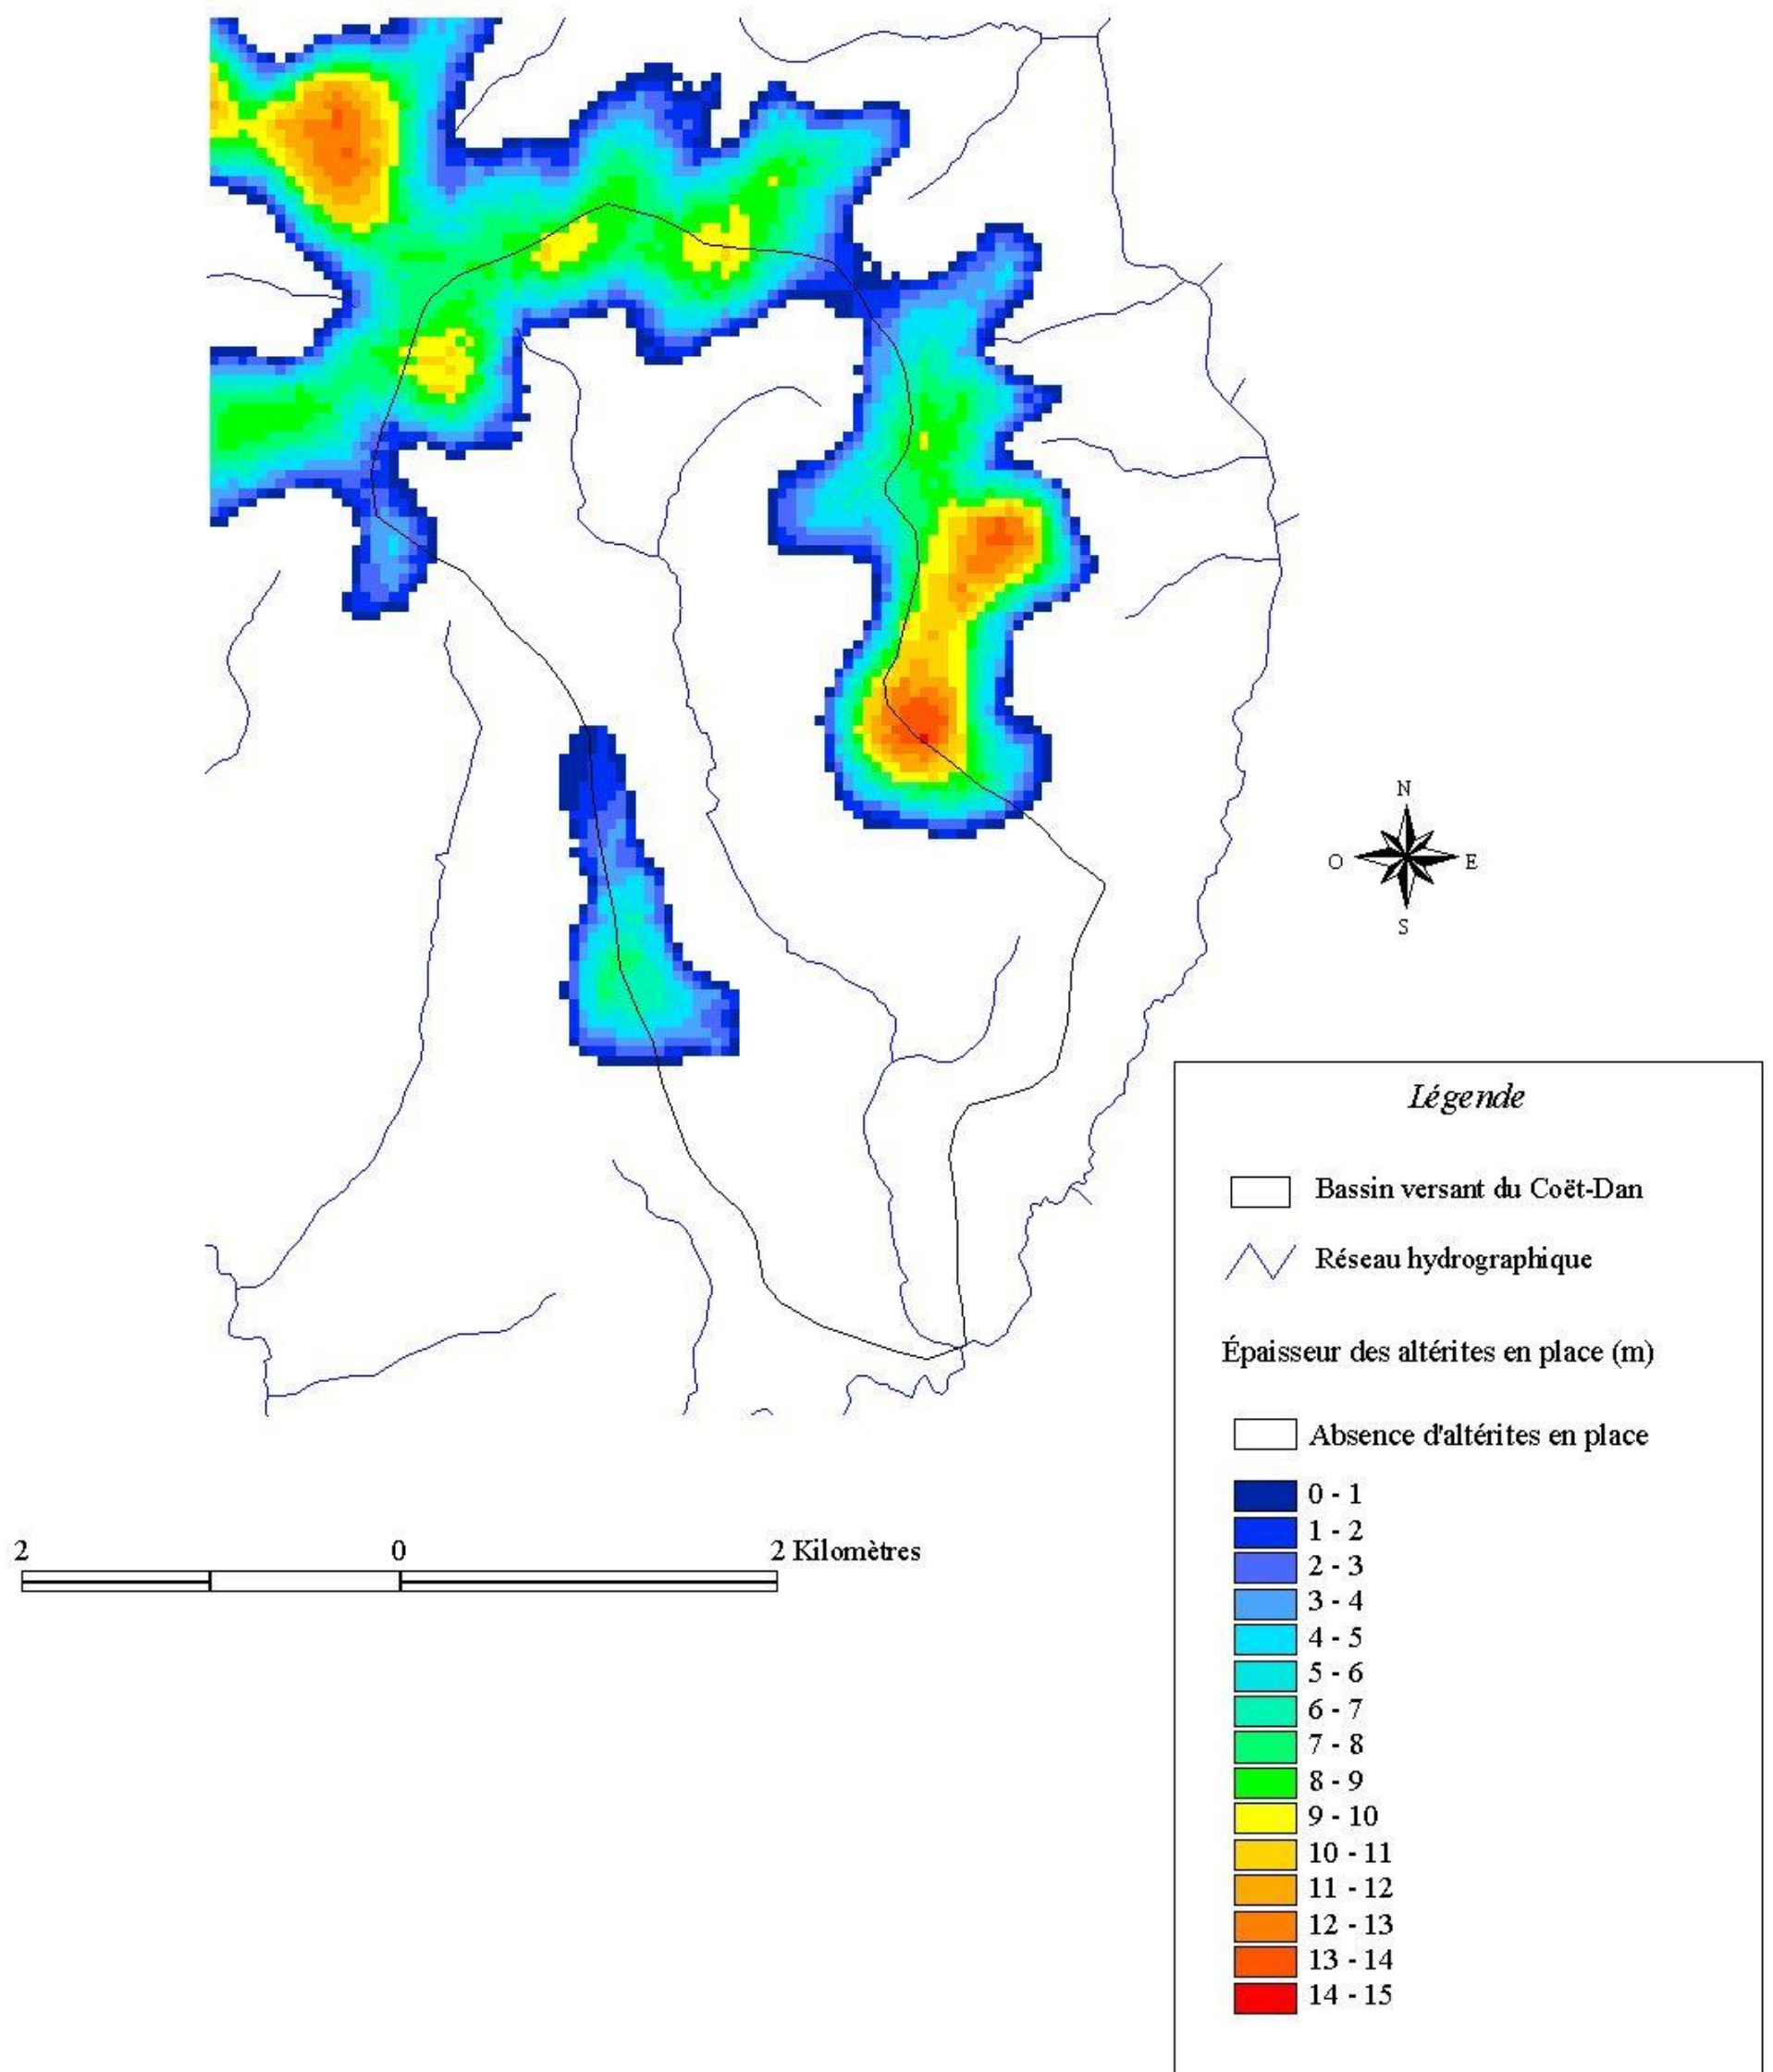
N
O
E
S

Légende

Bassin versant du Coët-Dan

Réseau hydrographique

Épaisseur des altérites en place (m)

Absence d'altérites en place

0 - 1
1 - 2
2 - 3
3 - 4
4 - 5
5 - 6
6 - 7
7 - 8
8 - 9
9 - 10
10 - 11
11 - 12
12 - 13
13 - 14
14 - 15

2 0 2 Kilomètres